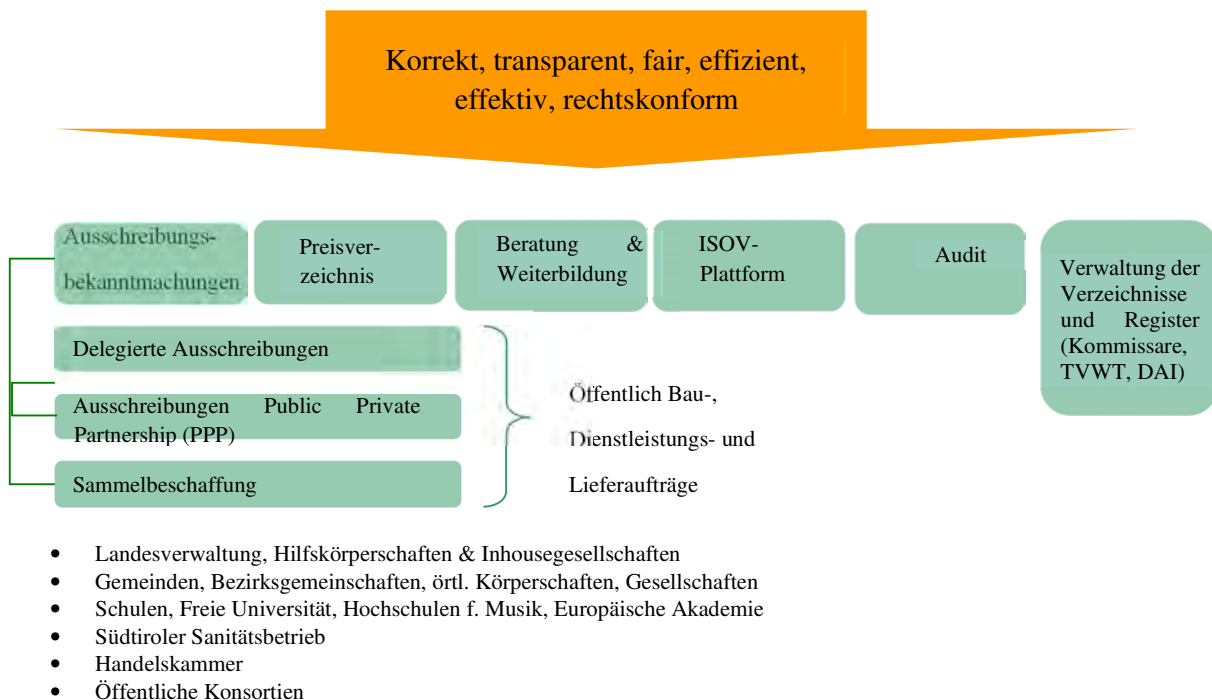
Korrekt, transparent, fair, effizient, effektiv, rechtskonform

Ausschreibungsbekanntmachungen

Preisverzeichnis

Beratung & Weiterbildung

ISOV-Plattform

Audit

Verwaltung der Verzeichnisse und Register (Kommissare, TVWT, DAI)

Delegierte Ausschreibungen

Ausschreibungen Public Private Partnership (PPP)

Sammelbeschaffung

Öffentlich Bau-, Dienstleistungs- und Lieferaufträge

- Landesverwaltung, Hilfskörperschaften & Inhousegesellschaften
- Gemeinden, Bezirksgemeinschaften, örtl. Körperschaften, Gesellschaften
- Schulen, Freie Universität, Hochschulen f. Musik, Europäische Akademie
- Südtiroler Sanitätsbetrieb
- Handelskammer
- Öffentliche Konsortien